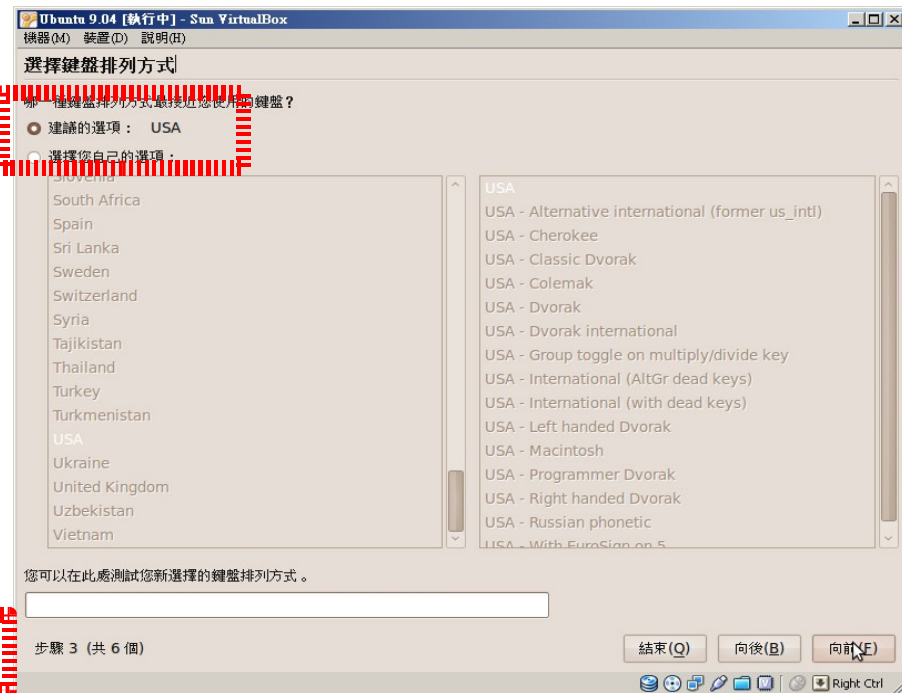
Ubuntu 9.04 [執行中] - Sun VirtualBox

機器(M) 裝置(D) 說明(H)

選擇鍵盤排列方式

哪一種鍵盤排列方式最接近您使用的鍵盤？

建議的選項： USA

選擇您自己的選項：

Slovenia
South Africa
Spain
Sri Lanka
Sweden
Switzerland
Syria
Tajikistan
Thailand
Turkey
Turkmenistan
USA
Ukraine
United Kingdom
Uzbekistan
Vietnam

USA
USA - Alternative international (former us_intl)
USA - Cherokee
USA - Classic Dvorak
USA - Colemak
USA - Dvorak
USA - Dvorak international
USA - Group toggle on multiply/divide key
USA - International (AltGr dead keys)
USA - International (with dead keys)
USA - Left handed Dvorak
USA - Macintosh
USA - Programmer Dvorak
USA - Right handed Dvorak
USA - Russian phonetic
USA - With EuroSign on 5

您可以在此處測試您新選擇的鍵盤排列方式。

步驟 3 (共 6 個)

結束(Q) 向後(B) 向前(F)

Right Ctrl